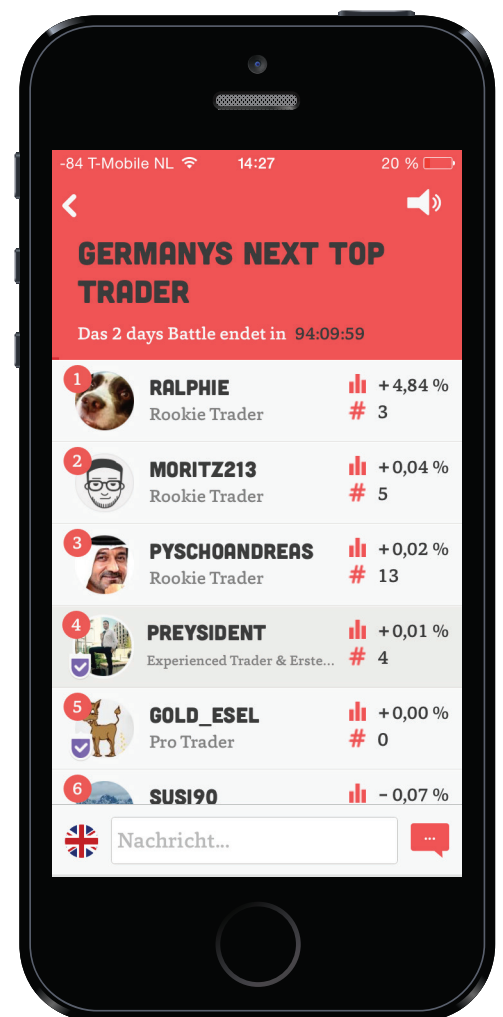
-84 T-Mobile NL 14:27 20 %

GERMANYS NEXT TOP TRADER

Das 2 days Battle endet in 94:09:59

1 RALPHIE
Rookie Trader
+4,84 %
# 3

2 MORITZ213
Rookie Trader
+0,04 %
# 5

3 PYSCHOANDREAS
Rookie Trader
+0,02 %
# 13

4 PREYSIDENT
Experienced Trader & Erste...
+0,01 %
# 4

5 GOLD_ESEL
Pro Trader
+0,00 %
# 0

6 SUSI90
- 0,07 %

Nachricht...